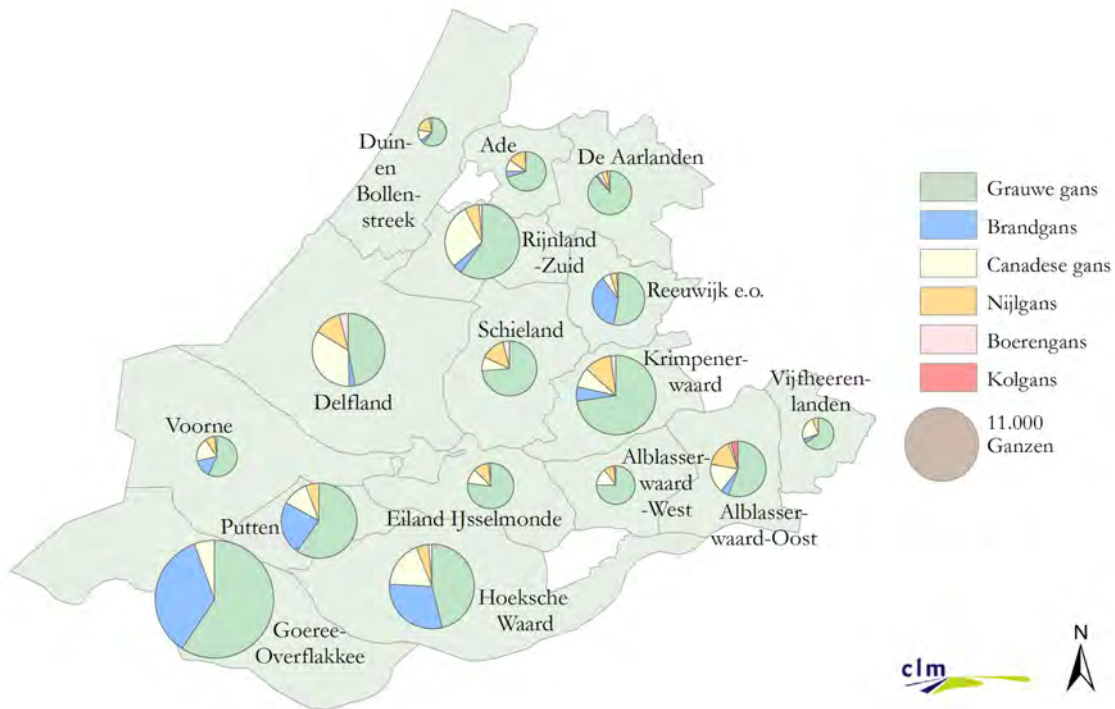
Duin-en Bollenstreek

Ade

De Aarlanden

Rijnland -Zuid

Reeuwijk e.o.

Schieland

Delfland

Krimpenerwaard

Vijfheerenlanden

Voorne

Alblasserwaard -West

Alblasserwaard-Oost

Eiland IJsselmonde

Putten

Hoeksche Waard

Goeree-Overflakkee

Grauwe gans
Brandgans
Canadese gans
Nijlgans
Boerengans
Kolgans
11.000 Ganzen

clm

N